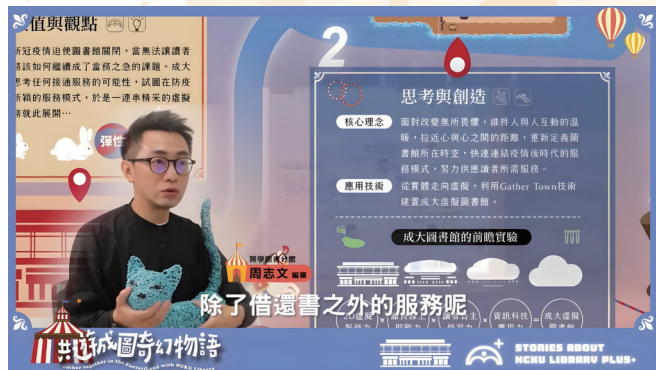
值與觀點

新冠疫情迫使圖書館閉館，當無法讓讀者務該如何繼續成了當務之急的課題。成大思考任何接過服務的可能性，試圖在防疫新穎的服務模式，於是一連串精采的虛擬務此展開…

彈性

2

思考與創造

核心理念　面對改變無所畏懼，維持人與人互動的溫暖，拉近心與心之間的距離，重新定義圖書館所在時空，快速連結疫情後時代的服務模式，努力供應讀者所需服務。

應用技術　從實體走向虛擬，利用Gather Town技術建置成大虛擬圖書館。

成大圖書館的前瞻實驗

資訊科技應用力

成大虛擬圖書館

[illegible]學圖書分館
周志文 編審

除了借還書之外的服務呢

共城圖奇幻物語
Gather Together in the Fantasyland with NCKU Library

STORIES ABOUT NCKU LIBRARY PLUS+